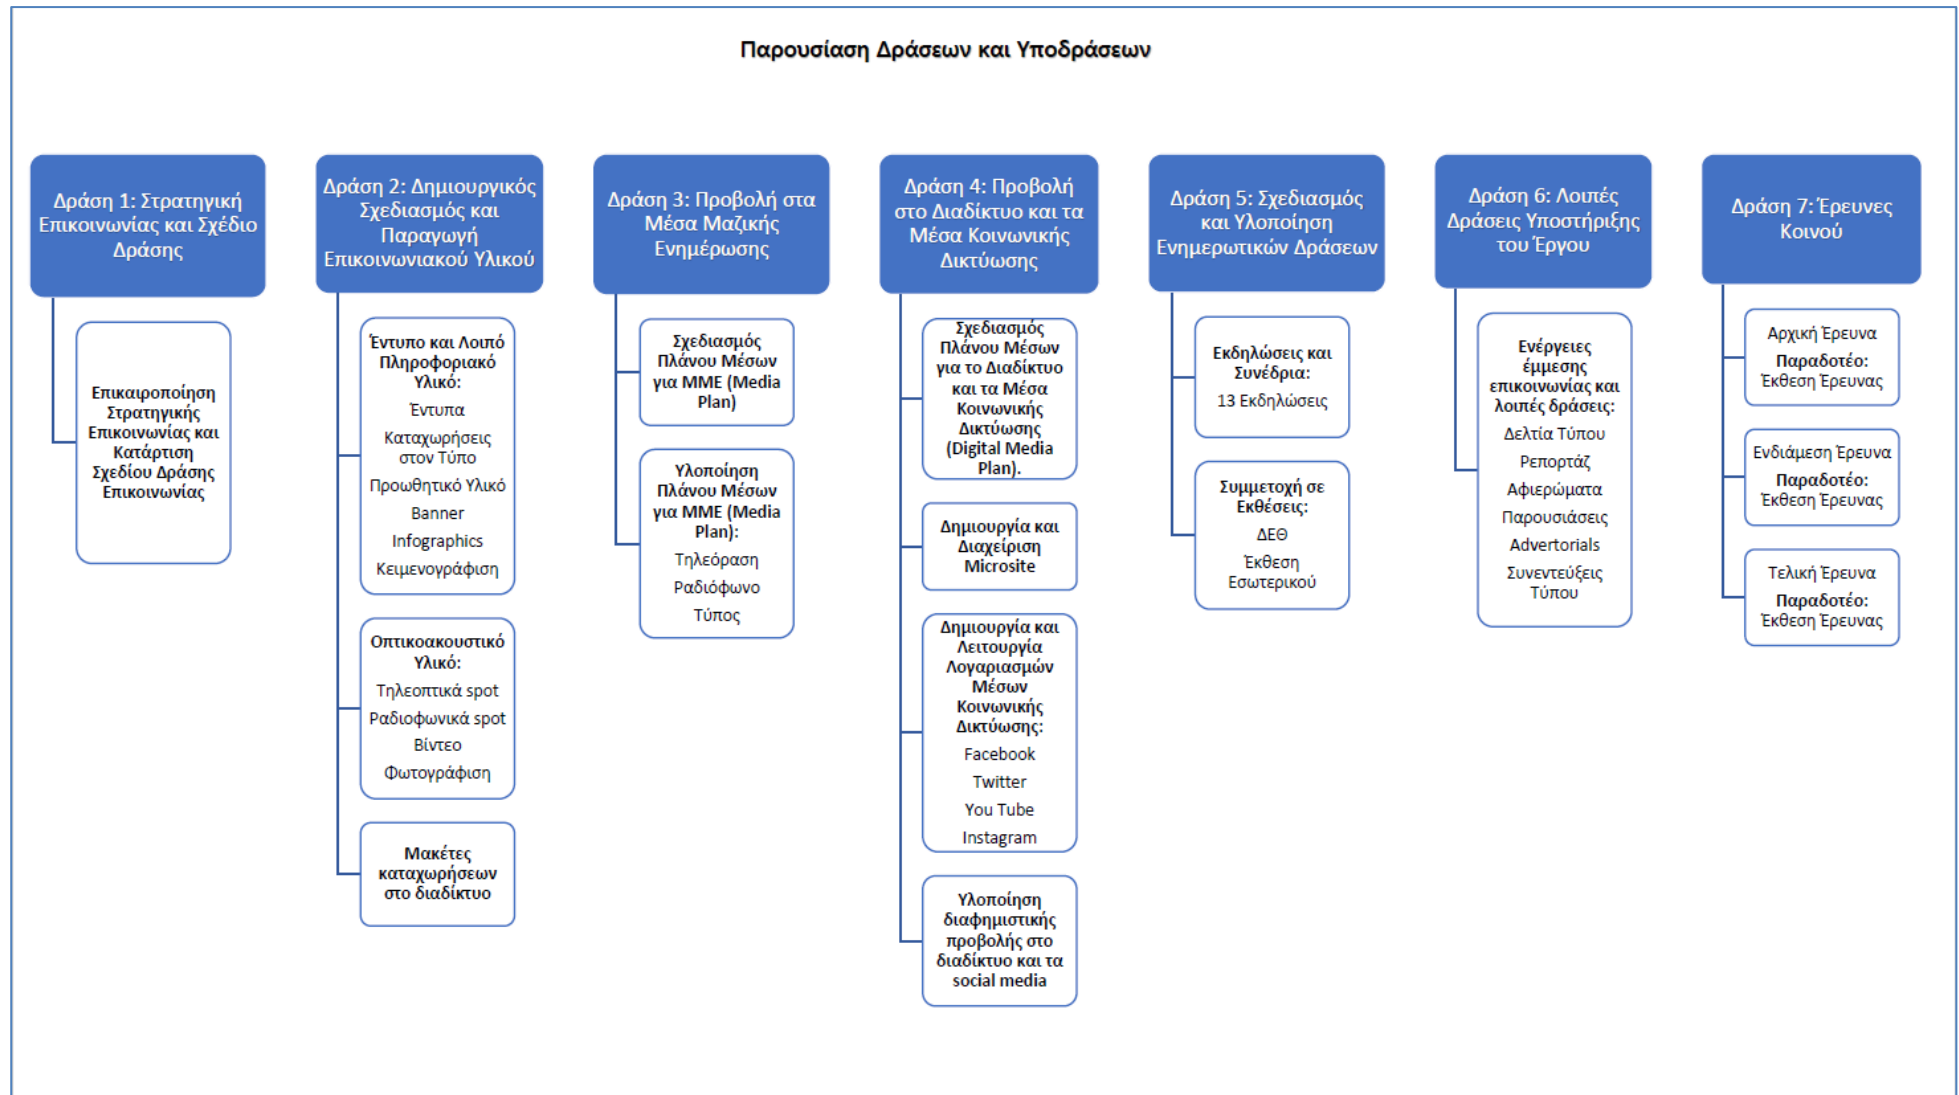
Παρουσίαση Δράσεων και Υποδράσεων

Δράση 1: Στρατηγική Επικοινωνίας και Σχέδιο Δράσης

Επικαιροποίηση Στρατηγικής Επικοινωνίας και Κατάρτιση Σχεδίου Δράσης Επικοινωνίας

Δράση 2: Δημιουργικός Σχεδιασμός και Παραγωγή Επικοινωνιακού Υλικού

Έντυπο και Λοιπό Πληροφοριακό Υλικό:
Έντυπα
Καταχωρήσεις στον Τύπο
Προωθητικό Υλικό
Banner
Infographics
Κειμενογράφιση

Οπτικοακουστικό Υλικό:
Τηλεοπτικά spot
Ραδιοφωνικά spot
Βίντεο
Φωτογράφιση

Μακέτες καταχωρήσεων στο διαδίκτυο

Δράση 3: Προβολή στα Μέσα Μαζικής Ενημέρωσης

Σχεδιασμός Πλάνου Μέσων για ΜΜΕ (Media Plan)

Υλοποίηση Πλάνου Μέσων για ΜΜΕ (Media Plan):
Τηλεόραση
Ραδιόφωνο
Τύπος

Δράση 4: Προβολή στο Διαδίκτυο και τα Μέσα Κοινωνικής Δικτύωσης

Σχεδιασμός Πλάνου Μέσων για το Διαδίκτυο και τα Μέσα Κοινωνικής Δικτύωσης (Digital Media Plan).

Δημιουργία και Διαχείριση Microsite

Δημιουργία και Λειτουργία Λογαριασμών Μέσων Κοινωνικής Δικτύωσης:
Facebook
Twitter
You Tube
Instagram

Υλοποίηση διαφημιστικής προβολής στο διαδίκτυο και τα social media

Δράση 5: Σχεδιασμός και Υλοποίηση Ενημερωτικών Δράσεων

Εκδηλώσεις και Συνέδρια:
13 Εκδηλώσεις

Συμμετοχή σε Εκθέσεις:
ΔΕΘ
Έκθεση Εσωτερικού

Δράση 6: Λοιπές Δράσεις Υποστήριξης του Έργου

Ενέργειες έμμεσης επικοινωνίας και λοιπές δράσεις:
Δελτία Τύπου
Ρεπορτάζ
Αφιερώματα
Παρουσιάσεις
Advertorials
Συνεντεύξεις Τύπου

Δράση 7: Έρευνες Κοινού

Αρχική Έρευνα
Παραδοτέο: Έκθεση Έρευνας

Ενδιάμεση Έρευνα
Παραδοτέο: Έκθεση Έρευνας

Τελική Έρευνα
Παραδοτέο: Έκθεση Έρευνας